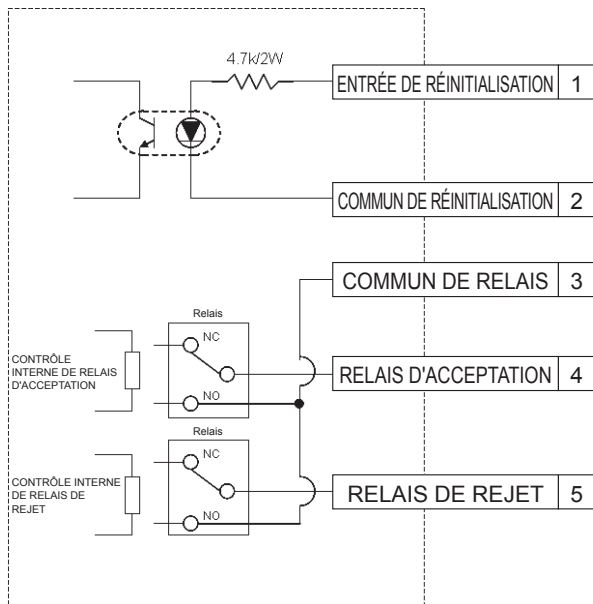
4.7k/2W

ENTRÉE DE RÉINITIALISATION | 1

COMMUN DE RÉINITIALISATION | 2

COMMUN DE RELAIS | 3

Relais

NC

CONTRÔLE INTERNE DE RELAIS D'ACCEPTATION

RELAIS D'ACCEPTATION | 4

NO

Relais

NC

CONTRÔLE INTERNE DE RELAIS DE REJET

RELAIS DE REJET | 5

NO